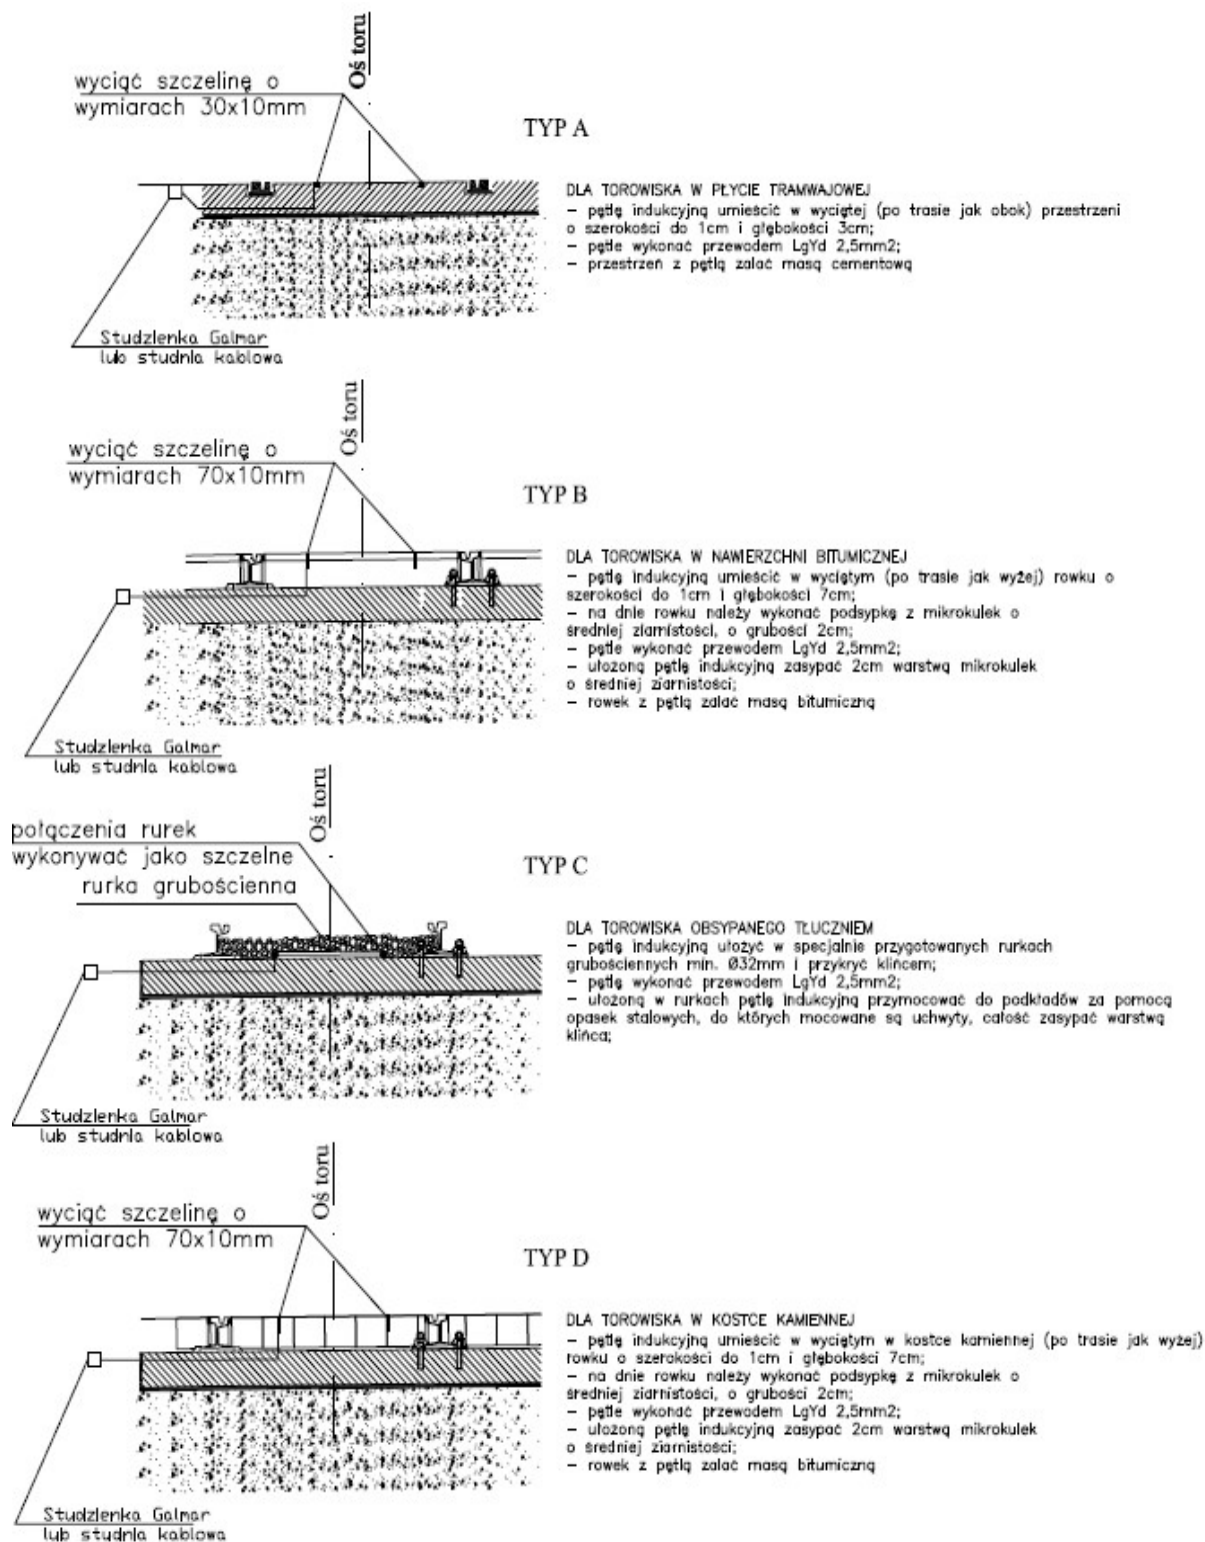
Oś toru

wyciąć szczelinę o wymiarach 30x10mm

TYP A

DLA TOROWISKA W PŁYCIE TRAMWAJOWEJ
– pętlę indukcyjną umieścić w wyciętej (po trasie jak obok) przestrzeni o szerokości do 1cm i głębokości 3cm;
– pętle wykonać przewodem LgYd 2,5mm2;
– przestrzeń z pętlą zalać masą cementową

Studzienka Galmar lub studnia kablowa

Oś toru

wyciąć szczelinę o wymiarach 70x10mm

TYP B

DLA TOROWISKA W NAWIERZCHNI BITUMICZNEJ
– pętlę indukcyjną umieścić w wyciętym (po trasie jak wyżej) rowku o szerokości do 1cm i głębokości 7cm;
– na dnie rowku należy wykonać podsypkę z mikrokulek o średniej ziarnistości, o grubości 2cm;
– pętle wykonać przewodem LgYd 2,5mm2;
– ułożoną pętlę indukcyjną zasypać 2cm warstwą mikrokulek o średniej ziarnistości;
– rowek z pętlą zalać masą bitumiczną

Studzienka Galmar lub studnia kablowa

Oś toru

połączenia rurek wykonywać jako szczelne
rurka grubościenna

TYP C

DLA TOROWISKA OBSYPANEGO TŁUCZNIEM
– pętlę indukcyjną ułożyć w specjalnie przygotowanych rurkach grubościennych min. Ø32mm i przykryć klińcem;
– pętle wykonać przewodem LgYd 2,5mm2;
– ułożoną w rurkach pętlę indukcyjną przymocować do podkładów za pomocą opasek stalowych, do których mocowane są uchwyty, całość zasypać warstwą klińca;

Studzienka Galmar lub studnia kablowa

Oś toru

wyciąć szczelinę o wymiarach 70x10mm

TYP D

DLA TOROWISKA W KOSTCE KAMIENNEJ
– pętlę indukcyjną umieścić w wyciętym w kostce kamiennej (po trasie jak wyżej) rowku o szerokości do 1cm i głębokości 7cm;
– na dnie rowku należy wykonać podsypkę z mikrokulek o średniej ziarnistości, o grubości 2cm;
– pętle wykonać przewodem LgYd 2,5mm2;
– ułożoną pętlę indukcyjną zasypać 2cm warstwą mikrokulek o średniej ziarnistości;
– rowek z pętlą zalać masą bitumiczną

Studzienka Galmar lub studnia kablowa